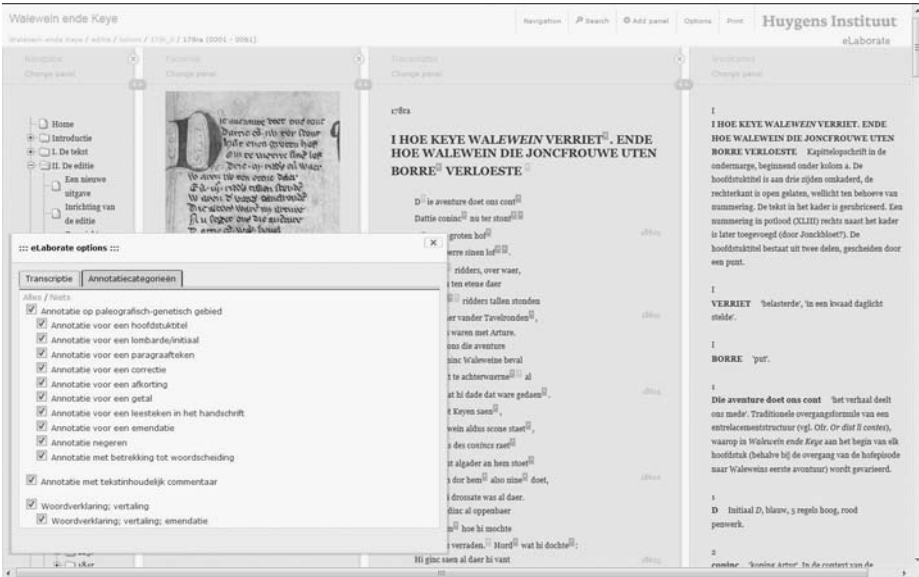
Walewein ende Keye

Walewein ende Keye / editie / kolom / 178r_II / 178ra (0001 - 0061)

Navigation Search Add panel Options Print Huygens Instituut eLaborate

Navigatie
Change panel

Facsimile
Change panel

Transcriptie
Change panel

Werkcomm
Change panel

Home
Introductie
I. De tekst
II. De editie
Een nieuwe uitgave
Inrichting van de editie

::: eLaborate options :::

Transcriptie | Annotatiecategorieën

Alles / Niets
Annotatie op paleografisch-genetisch gebied
Annotatie voor een hoofdstuktitel
Annotatie voor een lombarde/initiaal
Annotatie voor een paragraafteken
Annotatie voor een correctie
Annotatie voor een afkorting
Annotatie voor een getal
Annotatie voor een leesteken in het handschrift
Annotatie voor een emendatie
Annotatie negeren
Annotatie met betrekking tot woordscheiding

Annotatie met tekstinhoudelijk commentaar

Woordverklaring; vertaling
Woordverklaring; vertaling; emendatie

178ra

I HOE KEYE WALEWEIN VERRIET. ENDE HOE WALEWEIN DIE JONCFROUWE UTEN BORRE VERLOESTE

D ie aventure doet ons cont
Dattie coninc nu ter stont
groten hof
were sinen lof
ridders, over waer,
ten etene daer
ridders tallen stonden
er vander Tavelronden
waren met Arture.
ons die aventure
inc Waleweine beval
t te achterwaerne al
at hi dade dat ware gedaen
t Keyen saen
wein aldus scone staet
a des coninx raet
t algader an hem stoet
dor hem also nine doet,
drossate was al daer.
dinc al oppenbaer
hoe hi mochte
verraden. Hord wat hi dochte:
Hi ginc saen al daer hi vant

I
I HOE KEYE WALEWEIN VERRIET. ENDE HOE WALEWEIN DIE JONCFROUWE UTEN BORRE VERLOESTE Kapittelopschrift in de ondermarge, beginnend onder kolom a. De hoofdstuktitel is aan drie zijden omkaderd, de rechterkant is open gelaten, wellicht ten behoeve van nummering. De tekst in het kader is gerubriceerd. Een nummering in potlood (XLIII) rechts naast het kader is later toegevoegd (door Jonckbloet?). De hoofdstuktitel bestaat uit twee delen, gescheiden door een punt.

I
VERRIET 'belasterde', 'in een kwaad daglicht stelde'.

I
BORRE 'put'.

1
Die aventure doet ons cont 'het verhaal deelt ons mede'. Traditionele overgangsformule van een entrelacementsstructuur (vgl. Ofr. Or dist li contes), waarop in Walewein ende Keye aan het begin van elk hoofdstuk (behalve bij de overgang van de hofepisode naar Waleweins eerste avontuur) wordt gevarieerd.

1
D Initiaal D, blauw, 5 regels hoog, rood penwerk.

2
coninc 'koning Artur'. In de context van de